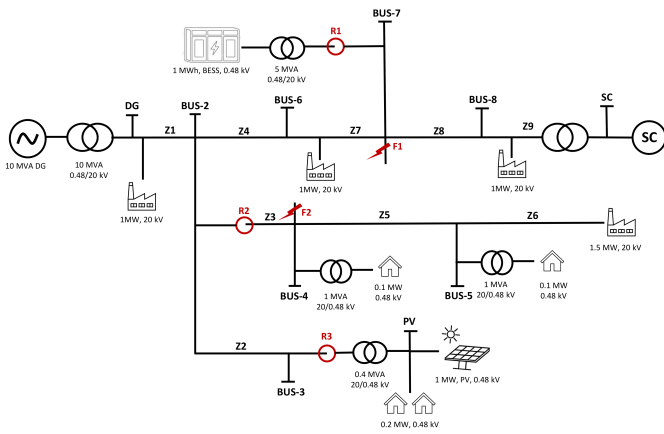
BUS-7

R1

1 MWh, BESS, 0.48 kV

5 MVA
0.48/20 kV

DG

BUS-2

BUS-6

BUS-8

SC

Z1

Z4

Z7

Z8

Z9

SC

10 MVA DG

10 MVA
0.48/20 kV

F1

1MW, 20 kV

1MW, 20 kV

1MW, 20 kV

R2

Z3

F2

Z5

Z6

1.5 MW, 20 kV

1 MVA
20/0.48 kV

0.1 MW
0.48 kV

1 MVA
20/0.48 kV

0.1 MW
0.48 kV

BUS-4

BUS-5

PV

Z2

R3

0.4 MVA
20/0.48 kV

1 MW, PV, 0.48 kV

BUS-3

0.2 MW, 0.48 kV